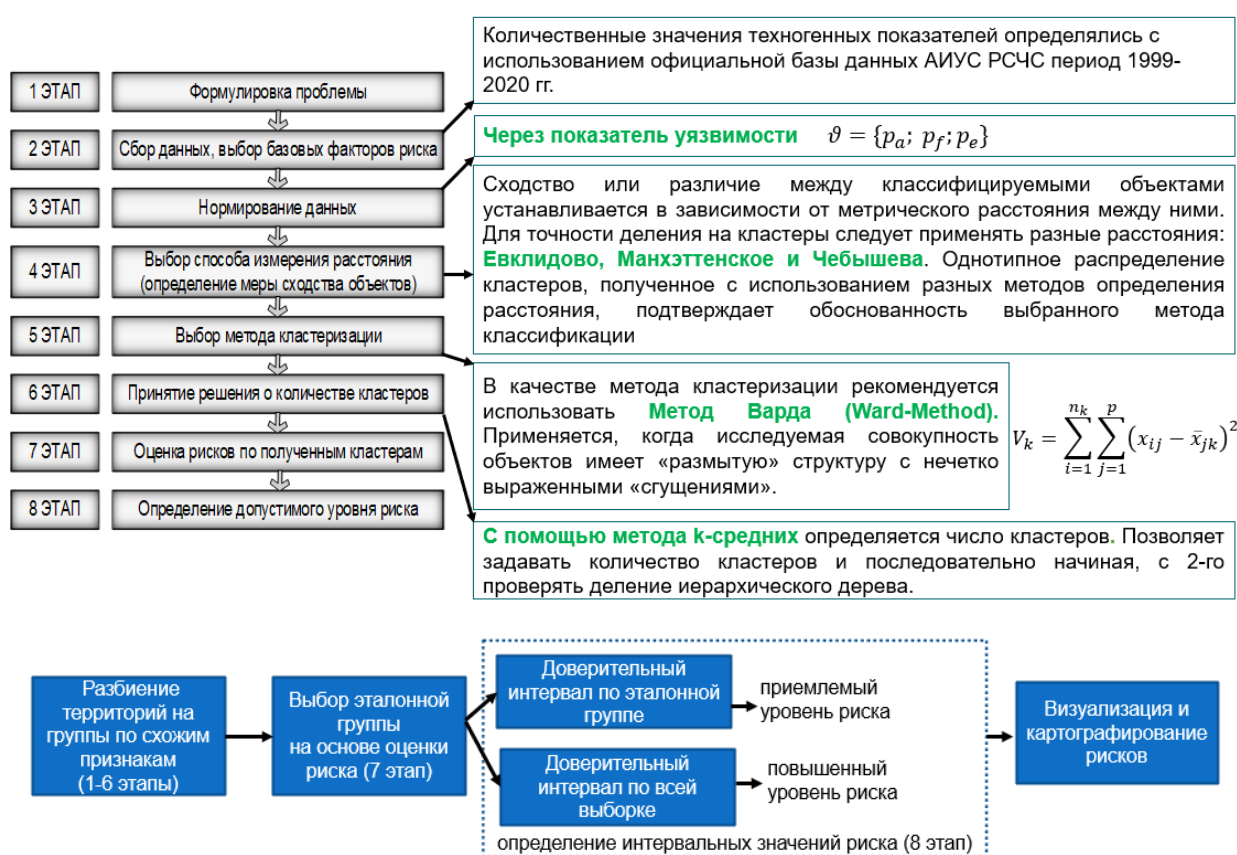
1 ЭТАП

Формулировка проблемы

2 ЭТАП

Сбор данных, выбор базовых факторов риска

3 ЭТАП

Нормирование данных

4 ЭТАП

Выбор способа измерения расстояния (определение меры сходства объектов)

5 ЭТАП

Выбор метода кластеризации

6 ЭТАП

Принятие решения о количестве кластеров

7 ЭТАП

Оценка рисков по полученным кластерам

8 ЭТАП

Определение допустимого уровня риска

Количественные значения техногенных показателей определялись с использованием официальной базы данных АИУС РСЧС период 1999-2020 гг.

Через показатель уязвимости $\vartheta = \{p_a;\ p_f; p_e\}$

Сходство или различие между классифицируемыми объектами устанавливается в зависимости от метрического расстояния между ними. Для точности деления на кластеры следует применять разные расстояния: Евклидово, Манхэттенское и Чебышева. Однотипное распределение кластеров, полученное с использованием разных методов определения расстояния, подтверждает обоснованность выбранного метода классификации

В качестве метода кластеризации рекомендуется использовать Метод Варда (Ward-Method). Применяется, когда исследуемая совокупность объектов имеет «размытую» структуру с нечетко выраженными «сгущениями».

$V_k = \sum_{i=1}^{n_k} \sum_{j=1}^{p} (x_{ij} - \bar{x}_{jk})^2$

С помощью метода k-средних определяется число кластеров. Позволяет задавать количество кластеров и последовательно начиная, с 2-го проверять деление иерархического дерева.

Разбиение территорий на группы по схожим признакам (1-6 этапы)

Выбор эталонной группы на основе оценки риска (7 этап)

Доверительный интервал по эталонной группе

приемлемый уровень риска

Доверительный интервал по всей выборке

повышенный уровень риска

определение интервальных значений риска (8 этап)

Визуализация и картографирование рисков